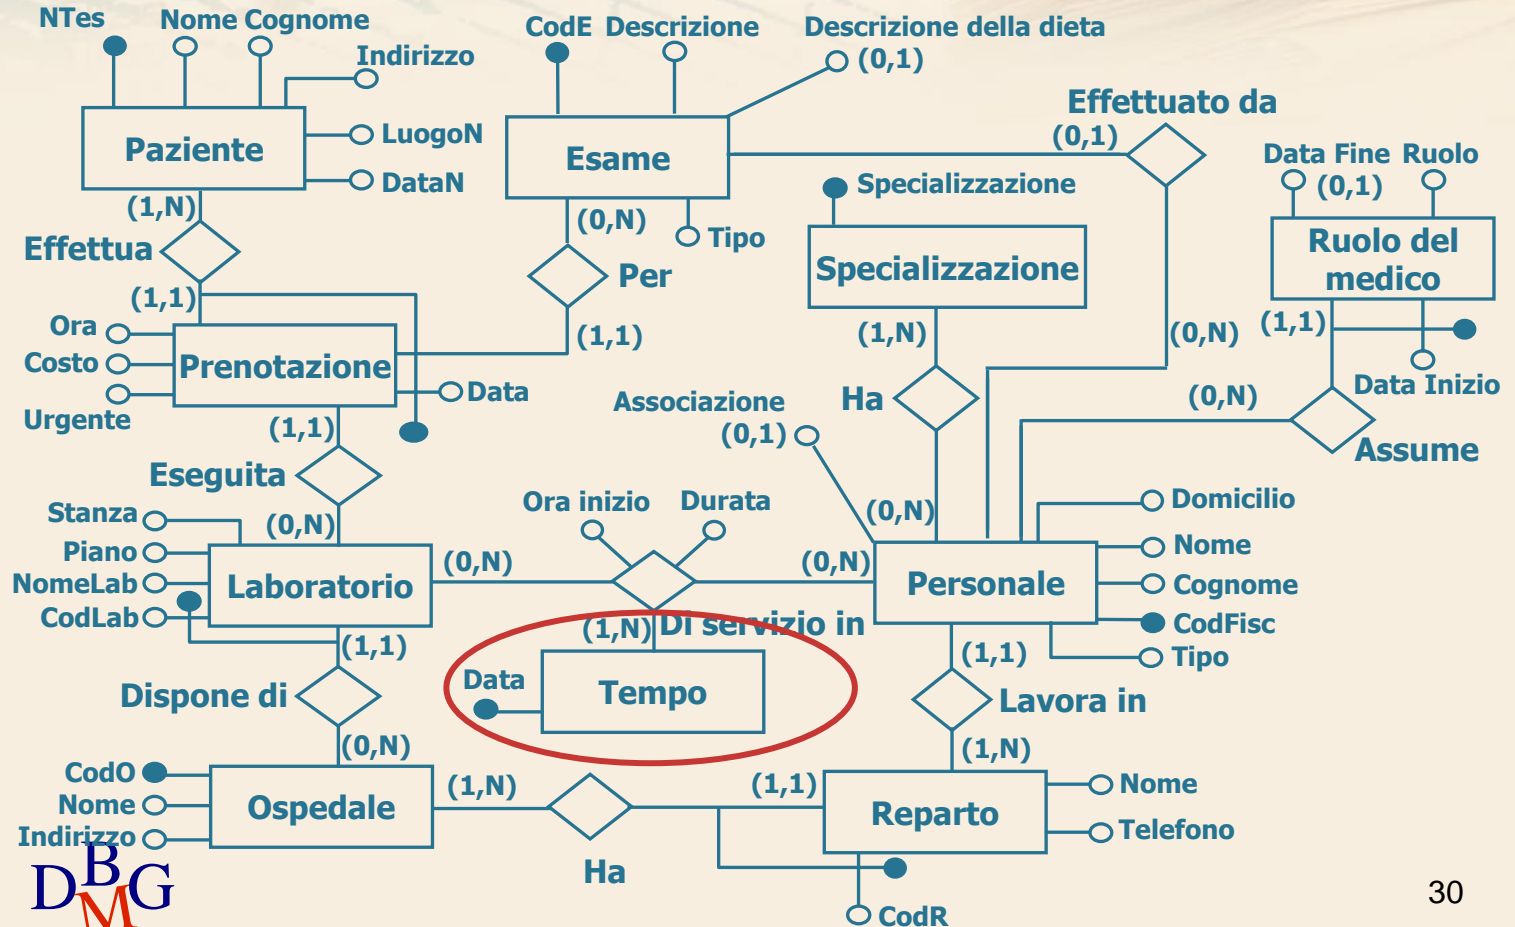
NTes
Nome Cognome
Indirizzo
LuogoN
DataN
Paziente
(1,N)
Effettua
(1,1)
Ora
Costo
Urgente
Prenotazione
Data
(1,1)
Eseguita
(0,N)
Stanza
Piano
NomeLab
CodLab
Laboratorio
(1,1)
Dispone di
(0,N)
CodO
Nome
Indirizzo
Ospedale
(1,N)
Ha
(1,1)
Reparto
Nome
Telefono
CodR
(1,N)
Lavora in
(1,1)
Personale
Domicilio
Nome
Cognome
CodFisc
Tipo
(0,N)
Ora inizio
Durata
(0,N)
(1,N) Di servizio in
Data
Tempo
CodE Descrizione
Descrizione della dieta
(0,1)
Esame
(0,N)
Tipo
Per
(1,1)
Effettuato da
(0,1)
Specializzazione
Specializzazione
(1,N)
Ha
Associazione
(0,1)
(0,N)
(0,N)
Data Fine Ruolo
(0,1)
Ruolo del medico
(1,1)
Data Inizio
(0,N)
Assume
30
DBMG